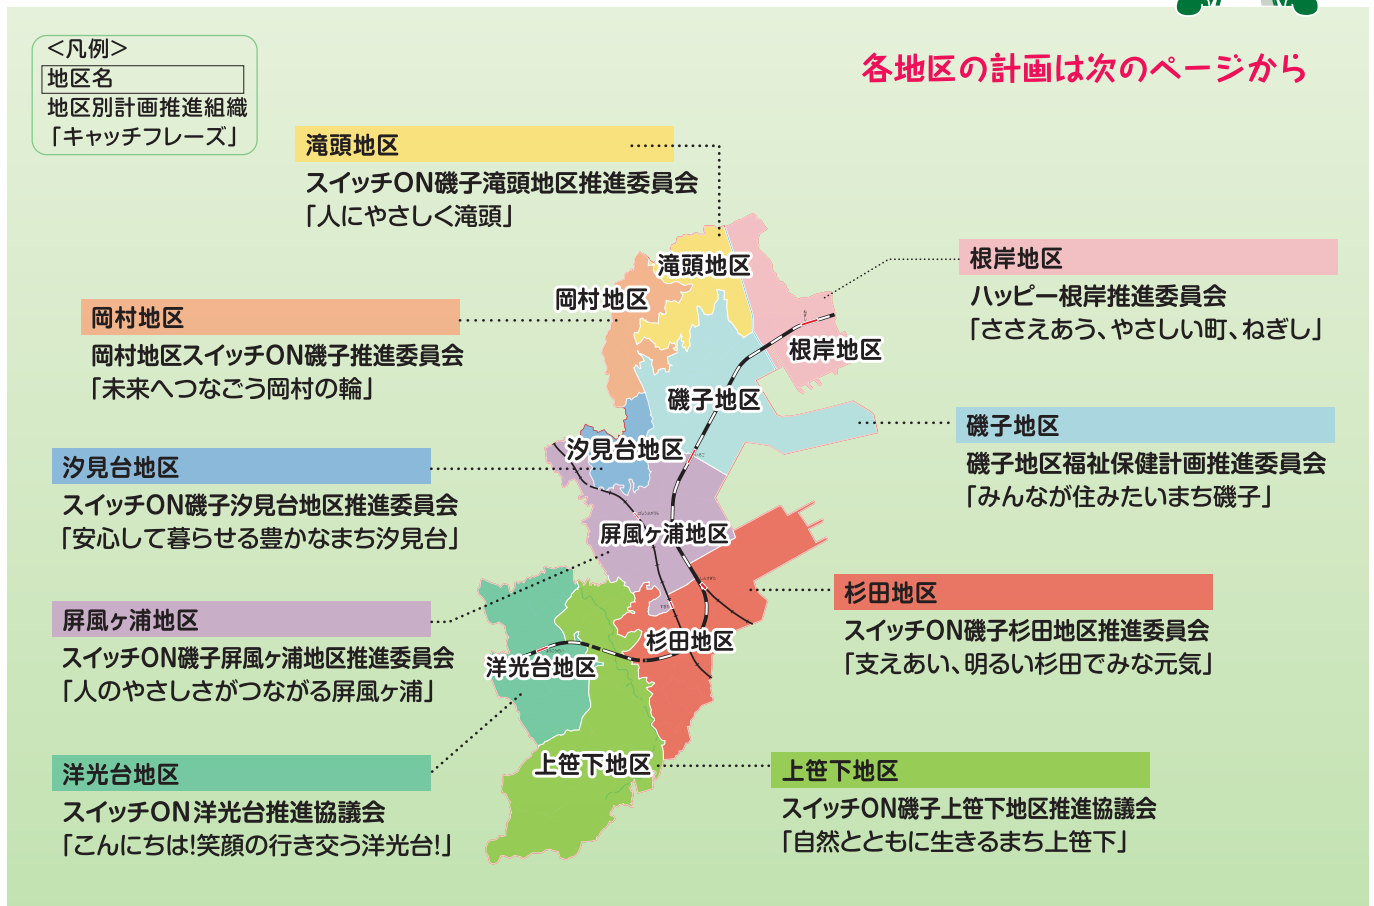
<凡例>
地区名
地区別計画推進組織
「キャッチフレーズ」

各地区の計画は次のページから

滝頭地区
スイッチON磯子滝頭地区推進委員会
「人にやさしく滝頭」

根岸地区
ハッピー根岸推進委員会
「ささえあう、やさしい町、ねぎし」

岡村地区
岡村地区スイッチON磯子推進委員会
「未来へつなごう岡村の輪」

磯子地区
磯子地区福祉保健計画推進委員会
「みんなが住みたいまち磯子」

汐見台地区
スイッチON磯子汐見台地区推進委員会
「安心して暮らせる豊かなまち汐見台」

杉田地区
スイッチON磯子杉田地区推進委員会
「支えあい、明るい杉田でみな元気」

屏風ヶ浦地区
スイッチON磯子屏風ヶ浦地区推進委員会
「人のやさしさがつながる屏風ヶ浦」

洋光台地区
スイッチON洋光台推進協議会
「こんにちは!笑顔の行き交う洋光台!」

上笹下地区
スイッチON磯子上笹下地区推進協議会
「自然とともに生きるまち上笹下」

滝頭地区
岡村地区
根岸地区
磯子地区
汐見台地区
屏風ヶ浦地区
杉田地区
洋光台地区
上笹下地区